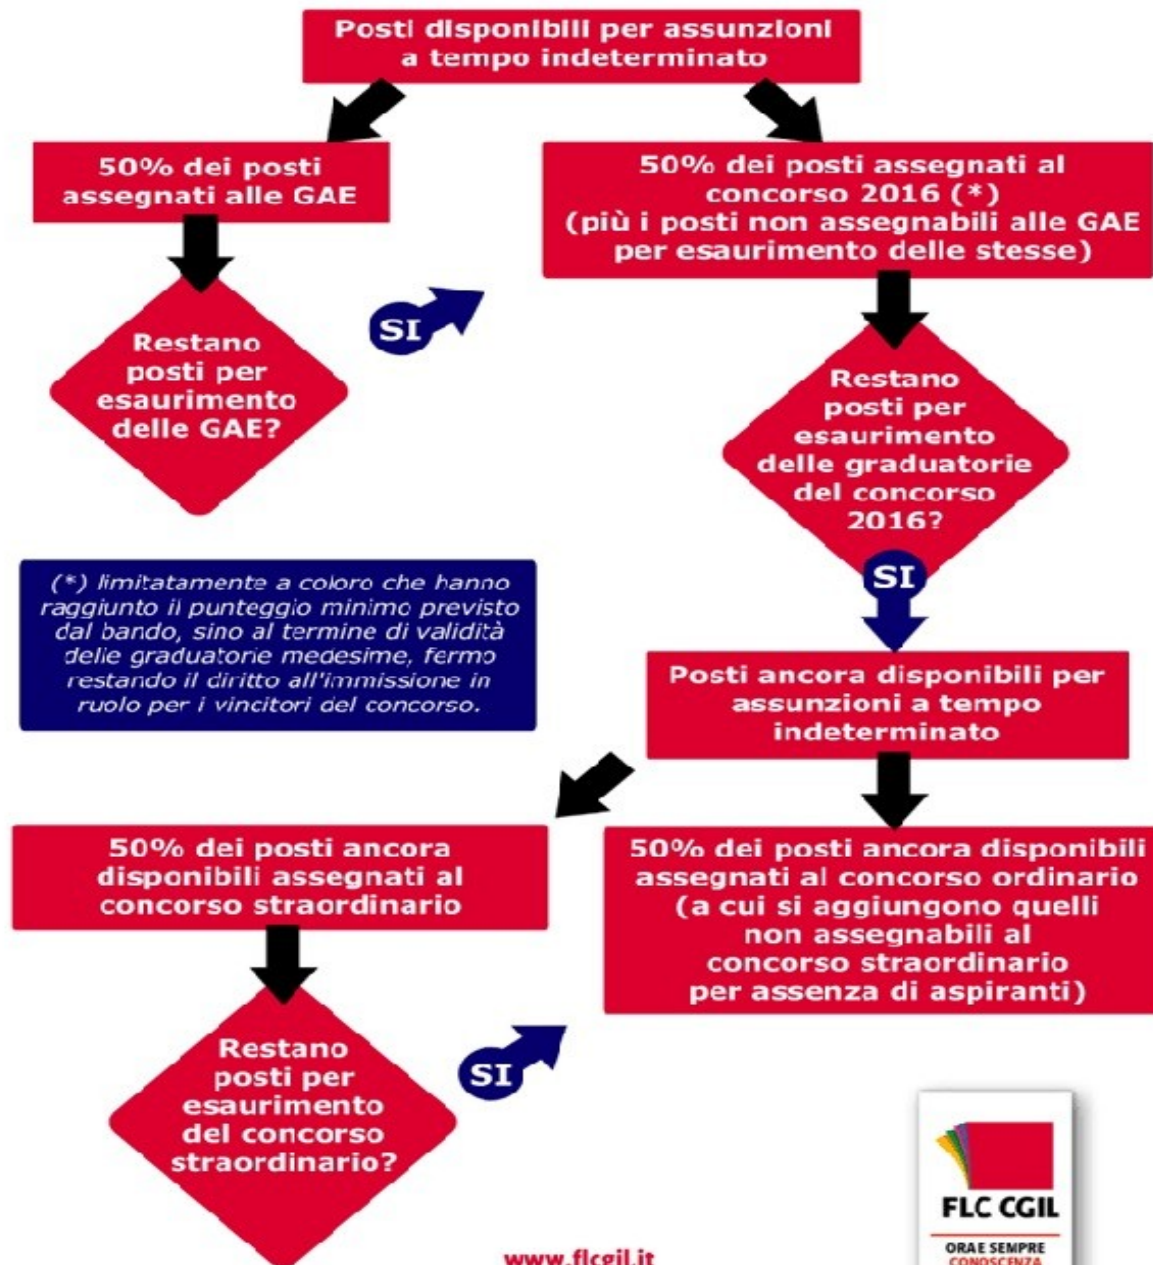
Posti disponibili per assunzioni a tempo indeterminato

50% dei posti assegnati alle GAE

50% dei posti assegnati al concorso 2016 (*)
(più i posti non assegnabili alle GAE per esaurimento delle stesse)

Restano posti per esaurimento delle GAE?

SI

Restano posti per esaurimento delle graduatorie del concorso 2016?

(*) limitatamente a coloro che hanno raggiunto il punteggio minimo previsto dal bando, sino al termine di validità delle graduatorie medesime, fermo restando il diritto all'immissione in ruolo per i vincitori del concorso.

SI

Posti ancora disponibili per assunzioni a tempo indeterminato

50% dei posti ancora disponibili assegnati al concorso straordinario

50% dei posti ancora disponibili assegnati al concorso ordinario
(a cui si aggiungono quelli non assegnabili al concorso straordinario per assenza di aspiranti)

Restano posti per esaurimento del concorso straordinario?

SI

FLC CGIL
ORA E SEMPRE CONOSCENZA

www.flcgil.it